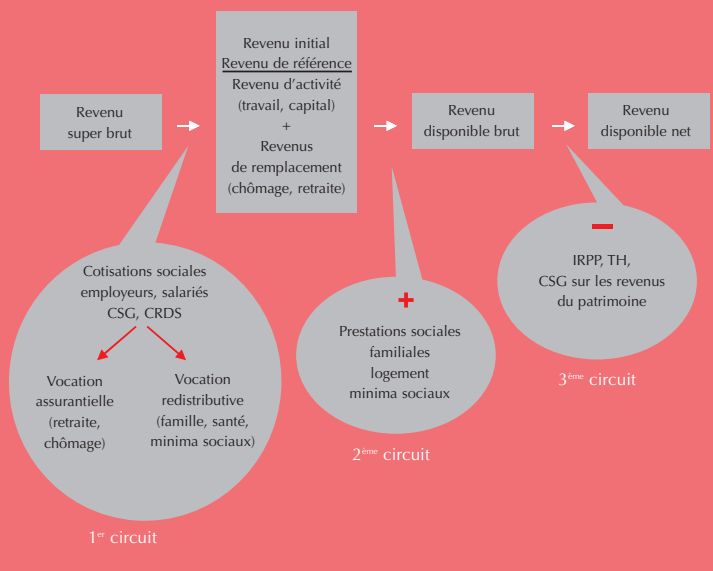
Revenu super brut

Revenu initial
Revenu de référence
Revenu d'activité (travail, capital)
+
Revenus de remplacement (chômage, retraite)

Revenu disponible brut

Revenu disponible net

Cotisations sociales employeurs, salariés CSG, CRDS

Vocation assurantielle (retraite, chômage)

Vocation redistributive (famille, santé, minima sociaux)

1$^{er}$ circuit

+

Prestations sociales familiales logement minima sociaux

2$^{ème}$ circuit

−

IRPP, TH, CSG sur les revenus du patrimoine

3$^{ème}$ circuit